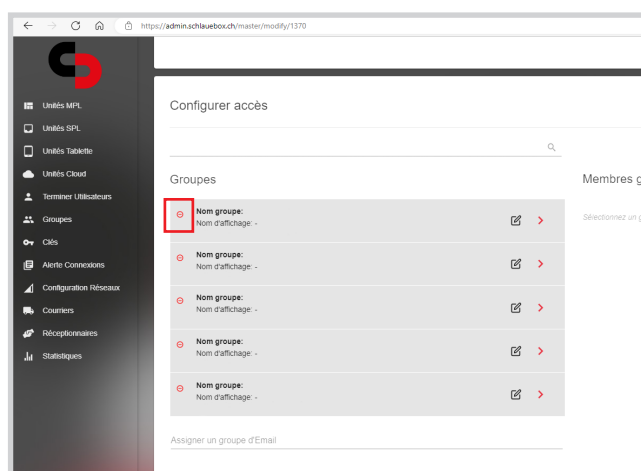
https://admin.schlauebox.ch/master/modify/1370

Unités MPL
Unités SPL
Unités Tablette
Unités Cloud
Terminer Utilisateurs
Groupes
Clés
Alerte Connexions
Configuration Réseaux
Courriers
Réceptionnaires
Statistiques

Configurer accès

Groupes

Nom groupe:
Nom d'affichage: -

Nom groupe:
Nom d'affichage: -

Nom groupe:
Nom d'affichage: -

Nom groupe:
Nom d'affichage: -

Nom groupe:
Nom d'affichage: -

Assigner un groupe d'Email

Membres g

Sélectionnez un g